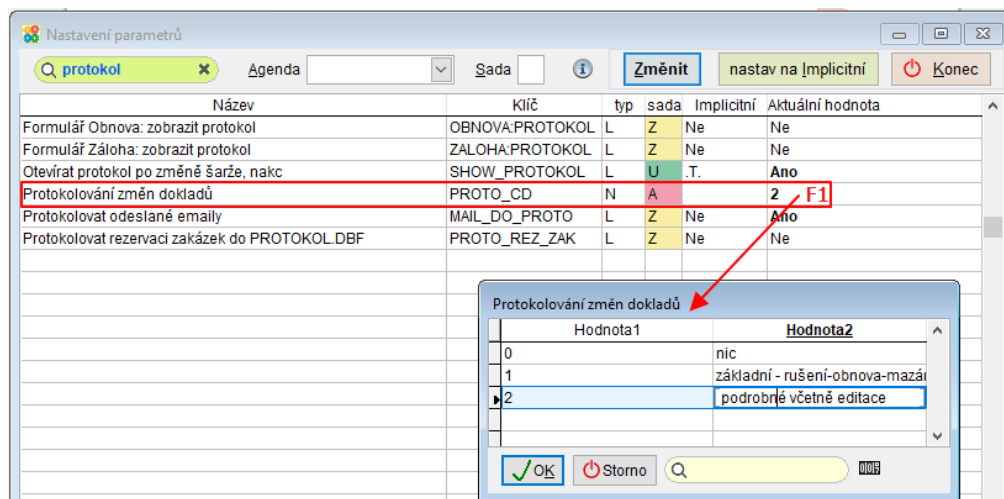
Nastavení parametrů

protokol

Agenda

Sada

Změnit

nastav na Implicitní

Konec

| Název | Klíč | typ | sada | Implicitní | Aktuální hodnota |
|---|---|---|---|---|---|
| Formulář Obnova: zobrazit protokol | OBNOVA:PROTOKOL | L | Z | Ne | Ne |
| Formulář Záloha: zobrazit protokol | ZALOHA:PROTOKOL | L | Z | Ne | Ne |
| Otevírat protokol po změně šarže, nakc | SHOW_PROTOKOL | L | U | .T. | Ano |
| Protokolování změn dokladů | PROTO_CD | N | A | | 2 |
| Protokolovat odeslané emaily | MAIL_DO_PROTO | L | Z | Ne | Ano |
| Protokolovat rezervaci zakázek do PROTOKOL.DBF | PROTO_REZ_ZAK | L | Z | Ne | Ne |

F1

Protokolování změn dokladů

| Hodnota1 | Hodnota2 |
|---|---|
| 0 | nic |
| 1 | základní - rušení-obnova-mazár |
| 2 | podrobné včetně editace |

OK

Storno